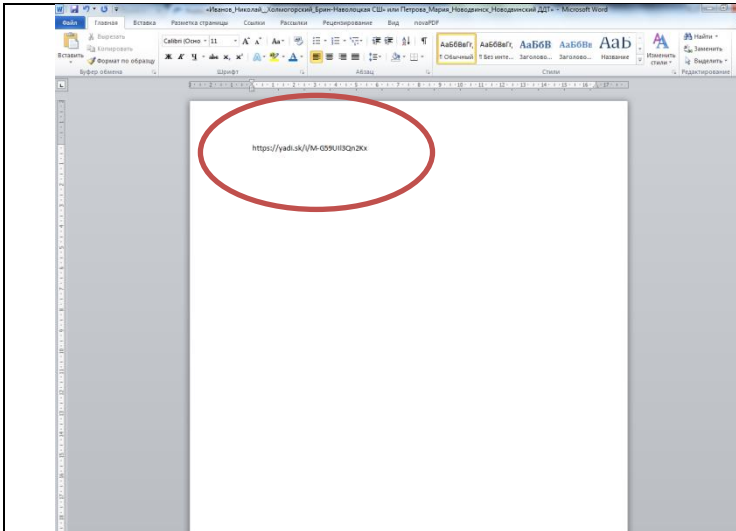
«Иванов_Николай_Холмогорский_Брин-Наволоцкая СШ» или Петрова_Мария_Новодвинск_Новодвинский ДДТ» - Microsoft Word

Файл Главная Вставка Разметка страницы Ссылки Рассылки Рецензирование Вид novaPDF

Вставить
Вырезать
Копировать
Формат по образцу
Буфер обмена

Calibri (Осно 11
Ж К Ч abe $x_2$ $x^2$ Aa
Шрифт

Абзац

АаБбВвГг, ¶ Обычный
АаБбВвГг, ¶ Без инте...
АаБбВ Заголово...
АаБбВв Заголово...
АаВ Название
Изменить стили
Стили

Найти
Заменить
Выделить
Редактирование

https://yadi.sk/i/M-G59UIl3Qn2Kx